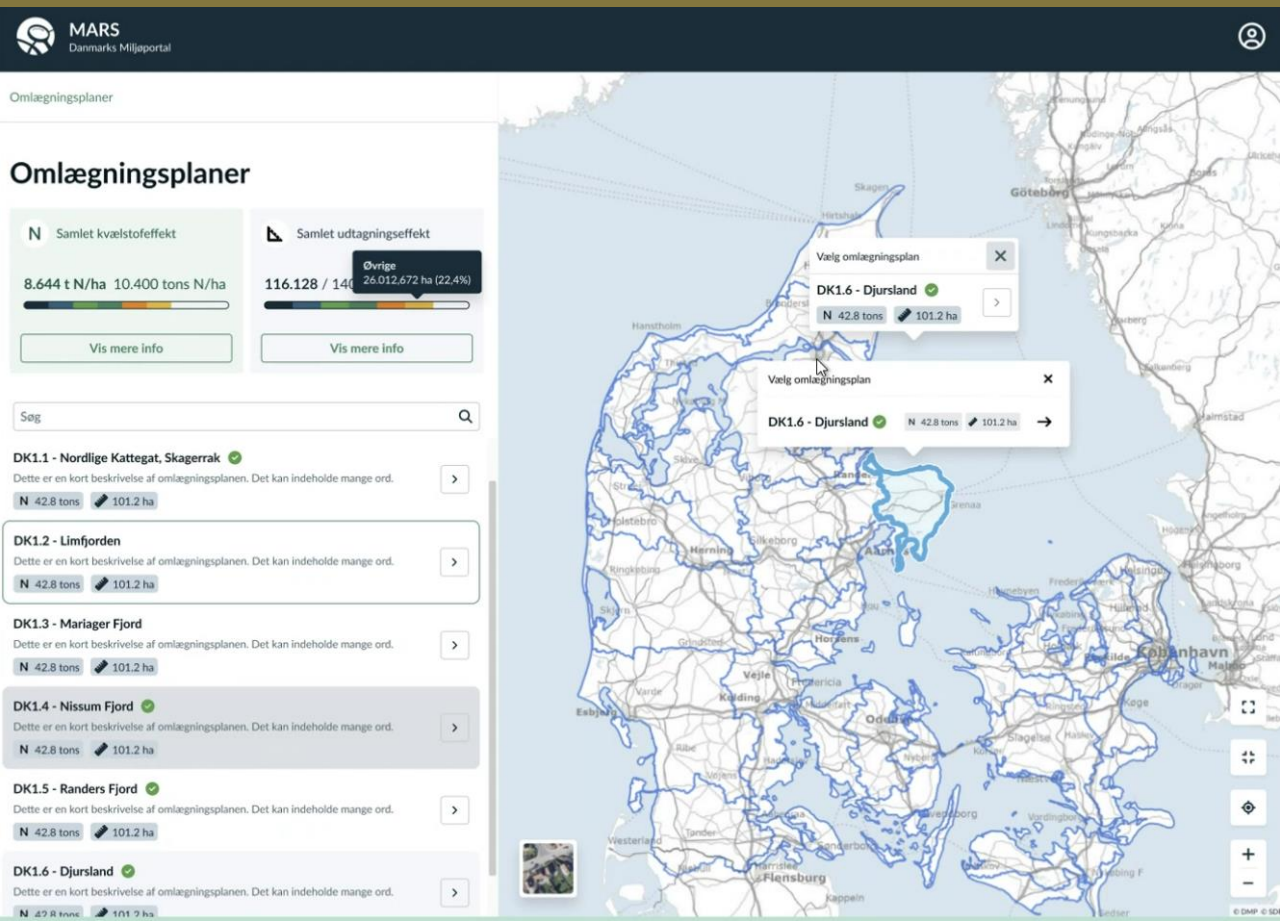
MARS
Danmarks Miljøportal

Omlægningsplaner

Omlægningsplaner

N Samlet kvælstofeffekt

8.644 t N/ha 10.400 tons N/ha

Vis mere info

Samlet udtagningseffekt

116.128 / 140

Øvrige
26.012,672 ha (22,4%)

Vis mere info

Søg

DK1.1 - Nordlige Kattegat, Skagerrak
Dette er en kort beskrivelse af omlægningsplanen. Det kan indeholde mange ord.
N 42.8 tons 101.2 ha

DK1.2 - Limfjorden
Dette er en kort beskrivelse af omlægningsplanen. Det kan indeholde mange ord.
N 42.8 tons 101.2 ha

DK1.3 - Mariager Fjord
Dette er en kort beskrivelse af omlægningsplanen. Det kan indeholde mange ord.
N 42.8 tons 101.2 ha

DK1.4 - Nissum Fjord
Dette er en kort beskrivelse af omlægningsplanen. Det kan indeholde mange ord.
N 42.8 tons 101.2 ha

DK1.5 - Randers Fjord
Dette er en kort beskrivelse af omlægningsplanen. Det kan indeholde mange ord.
N 42.8 tons 101.2 ha

DK1.6 - Djursland
Dette er en kort beskrivelse af omlægningsplanen. Det kan indeholde mange ord.
N 42.8 tons 101.2 ha

Vælg omlægningsplan
DK1.6 - Djursland
N 42.8 tons 101.2 ha

Vælg omlægningsplan
DK1.6 - Djursland N 42.8 tons 101.2 ha

Skagen
Hirtshals
Göteborg
Hanstholm
Skive
Struer
Holstebro
Herning
Silkeborg
Randers
Grenaa
Aarhus
Ringkøbing
Skjern
Horsens
Vejle
Fredericia
Kolding
Varde
Esbjerg
Ribe
Odense
Nyborg
Slagelse
Køge
København
Malmö
Helsingør
Hillerød
Roskilde
Svendborg
Westerland
Flensburg
Kappeln
© DMP © SDFI